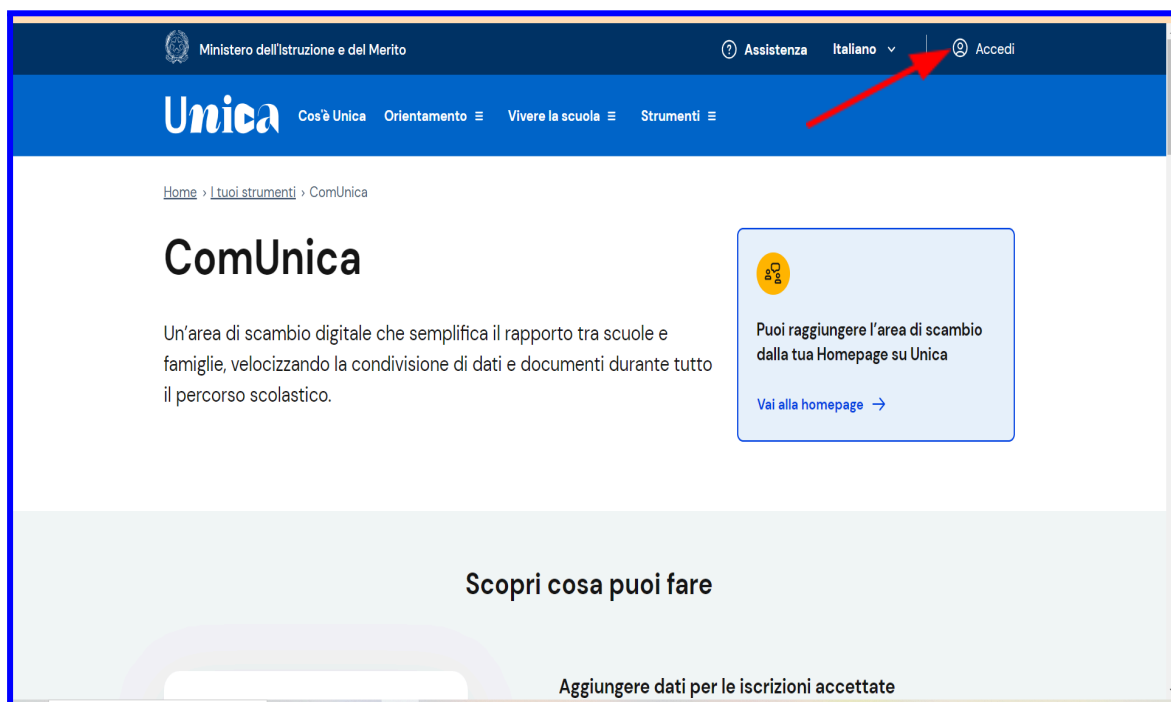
Ministero dell'Istruzione e del Merito

Assistenza Italiano Accedi

Unica Cos'è Unica Orientamento Vivere la scuola Strumenti

Home › I tuoi strumenti › ComUnica

ComUnica

Un'area di scambio digitale che semplifica il rapporto tra scuole e famiglie, velocizzando la condivisione di dati e documenti durante tutto il percorso scolastico.

Puoi raggiungere l'area di scambio dalla tua Homepage su Unica

Vai alla homepage →

Scopri cosa puoi fare

Aggiungere dati per le iscrizioni accettate